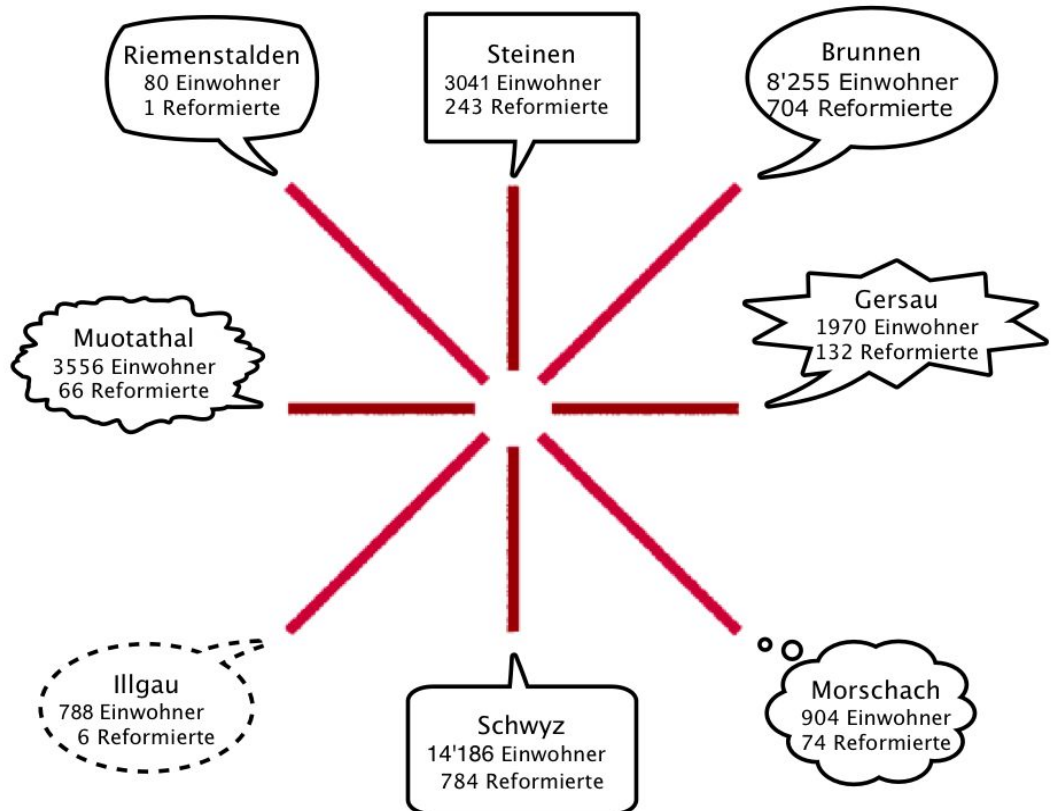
Riemenstalden
80 Einwohner
1 Reformierte

Steinen
3041 Einwohner
243 Reformierte

Brunnen
8'255 Einwohner
704 Reformierte

Muotathal
3556 Einwohner
66 Reformierte

Gersau
1970 Einwohner
132 Reformierte

Illgau
788 Einwohner
6 Reformierte

Schwyz
14'186 Einwohner
784 Reformierte

Morschach
904 Einwohner
74 Reformierte